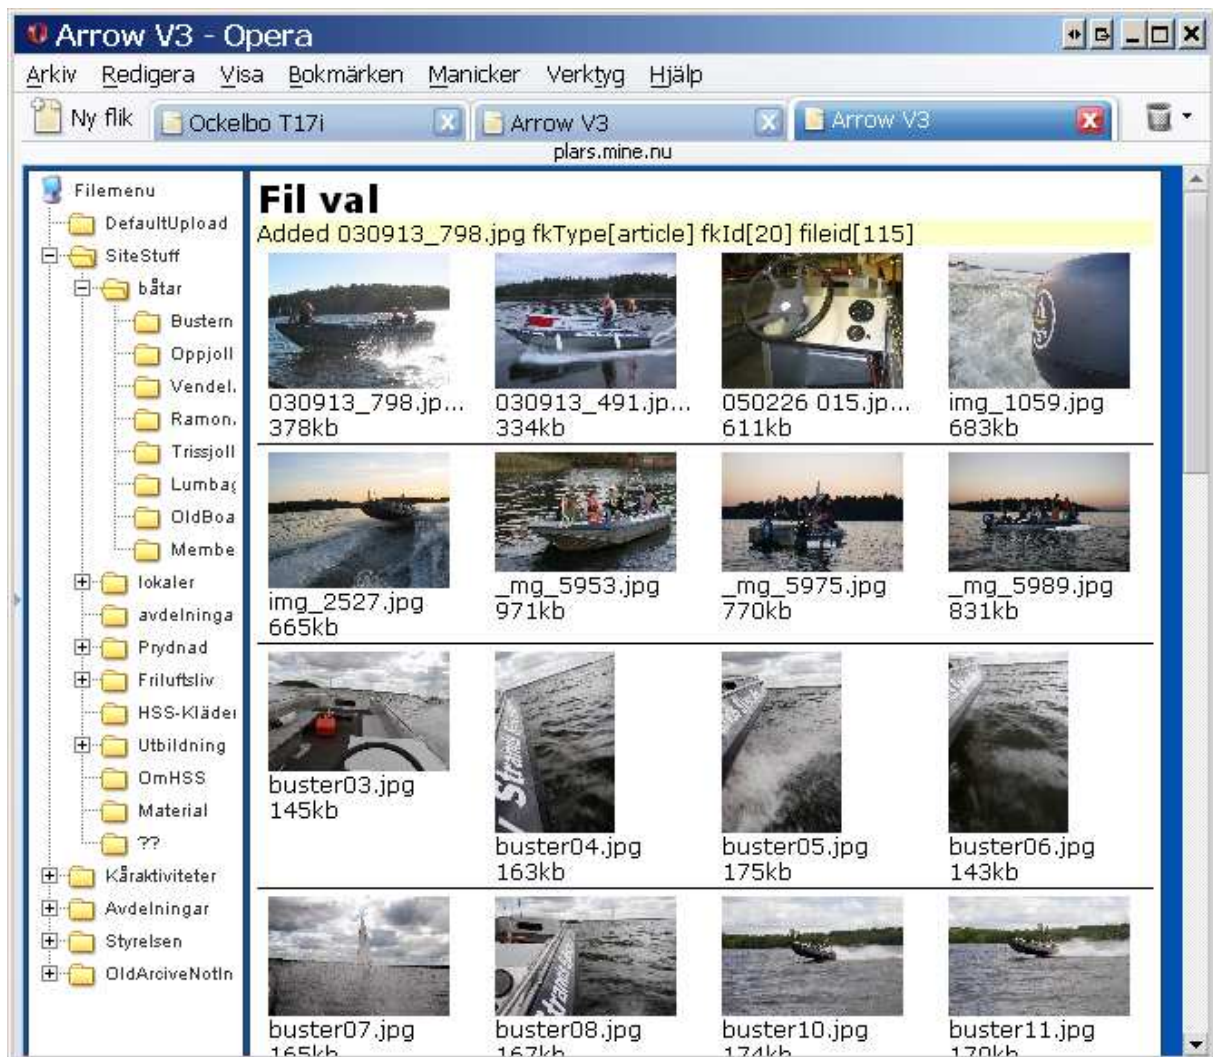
Arrow V3 - Opera

Arkiv Redigera Visa Bokmärken Manicker Verktyg Hjälp

Ny flik | Ockelbo T17i | Arrow V3 | Arrow V3

plars.mine.nu

Filemenu
DefaultUpload
SiteStuff
båtar
Bustern
Oppjoll
Vendel.
Ramon.
Trissjoll
Lumba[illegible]
OldBoa
Membe
lokaler
avdelninga
Prydnad
Friluftsliv
HSS-Kläde
Utbildning
OmHSS
Material
??
Kåraktiviteter
Avdelningar
Styrelsen
OldArciveNotIn

# Fil val

Added 030913_798.jpg fkType[article] fkId[20] fileid[115]

| | | | |
|---|---|---|---|
| 030913_798.jp... 378kb | 030913_491.jp... 334kb | 050226 015.jp... 611kb | img_1059.jpg 683kb |
| img_2527.jpg 665kb | _mg_5953.jpg 971kb | _mg_5975.jpg 770kb | _mg_5989.jpg 831kb |
| buster03.jpg 145kb | buster04.jpg 163kb | buster05.jpg 175kb | buster06.jpg 143kb |
| buster07.jpg 165kb | buster08.jpg 167kb | buster10.jpg 174kb | buster11.jpg 170kb |